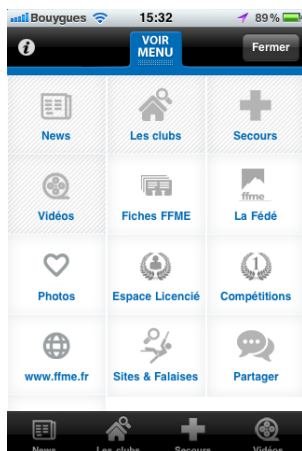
Bouygues 15:32 89%

i VOIR MENU Fermer

News
Les clubs
Secours
Vidéos
Fiches FFME
ffme
La Fédé
Photos
Espace Licencié
1
Compétitions
www.ffme.fr
Sites & Falaises
Partager

News Les clubs Secours Vidéos